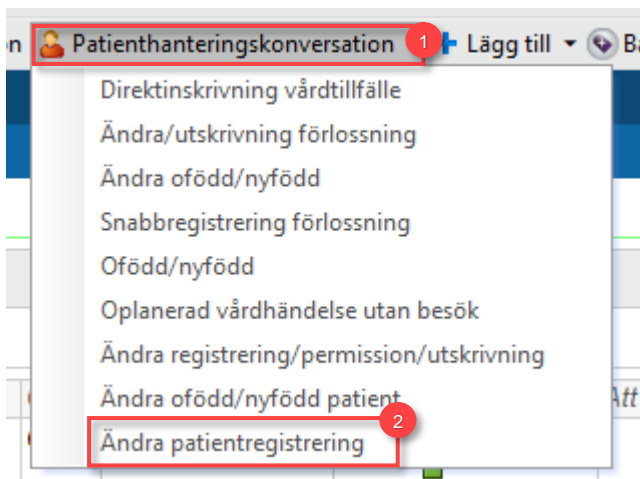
n Patienthanteringskonversation 1 Lägg till Ba

Direktinskrivning vårdtillfälle
Ändra/utskrivning förlossning
Ändra ofödd/nyfödd
Snabbregistrering förlossning
Ofödd/nyfödd
Oplanerad vårdhändelse utan besök
Ändra registrering/permission/utskrivning
Ändra ofödd/nyfödd patient
Ändra patientregistrering 2

Att